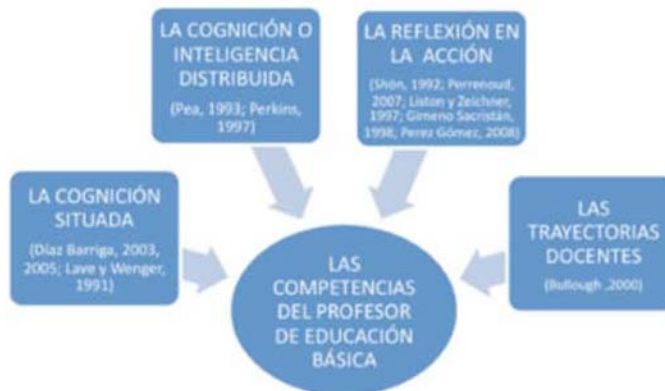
LA COGNICIÓN O INTELIGENCIA DISTRIBUIDA

(Pea, 1993; Perkins, 1997)

LA REFLEXIÓN EN LA ACCIÓN

(Shön, 1992; Perrenoud, 2007; Liston y Zeichner, 1997; Gimeno Sacristán, 1998; Perez Gómez, 2008)

LA COGNICIÓN SITUADA

(Díaz Barriga, 2003, 2005; Lave y Wenger, 1991)

LAS TRAYECTORIAS DOCENTES

(Bullough ,2000)

LAS COMPETENCIAS DEL PROFESOR DE EDUCACIÓN BÁSICA